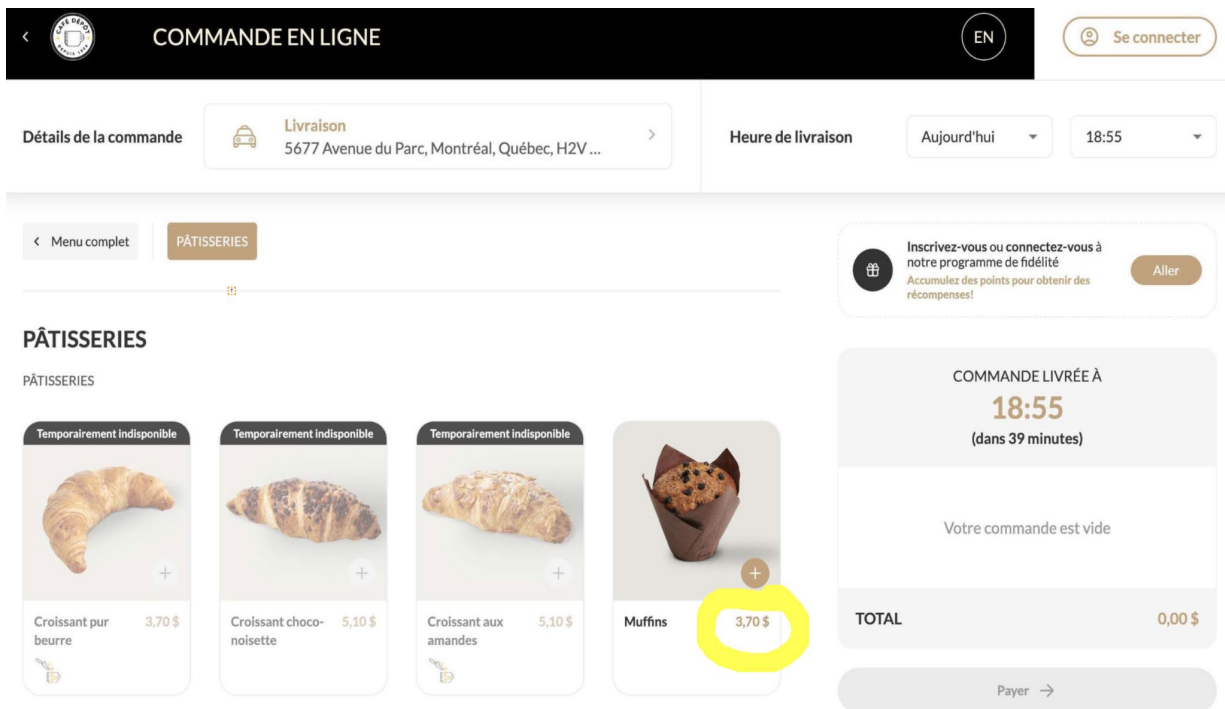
CAFÉ DÉPOT DEPUIS 1994

COMMANDE EN LIGNE

EN

Se connecter

Détails de la commande

Livraison
5677 Avenue du Parc, Montréal, Québec, H2V ...

Heure de livraison

Aujourd'hui

18:55

Menu complet

PÂTISSERIES

Inscrivez-vous ou connectez-vous à notre programme de fidélité
Accumulez des points pour obtenir des récompenses!

Aller

PÂTISSERIES

PÂTISSERIES

Temporairement indisponible

Croissant pur beurre 3,70 $

Temporairement indisponible

Croissant choco-noisette 5,10 $

Temporairement indisponible

Croissant aux amandes 5,10 $

Muffins 3,70 $

COMMANDE LIVRÉE À
18:55
(dans 39 minutes)

Votre commande est vide

TOTAL 0,00 $

Payer →